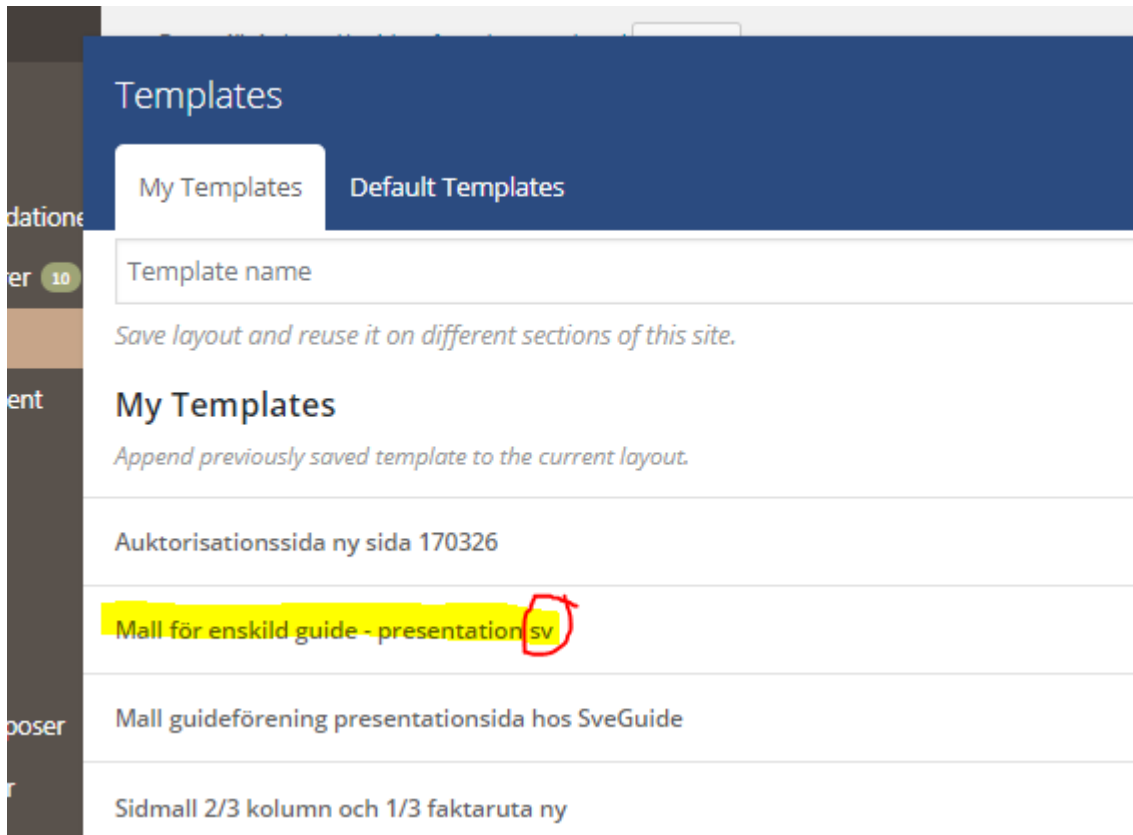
dationе
rer 10
ent
ooser
r

Templates

My Templates
Default Templates

Template name

Save layout and reuse it on different sections of this site.

My Templates

Append previously saved template to the current layout.

Auktorisationssida ny sida 170326

Mall för enskild guide - presentation sv

Mall guideförening presentationsida hos SveGuide

Sidmall 2/3 kolumn och 1/3 faktaruta ny